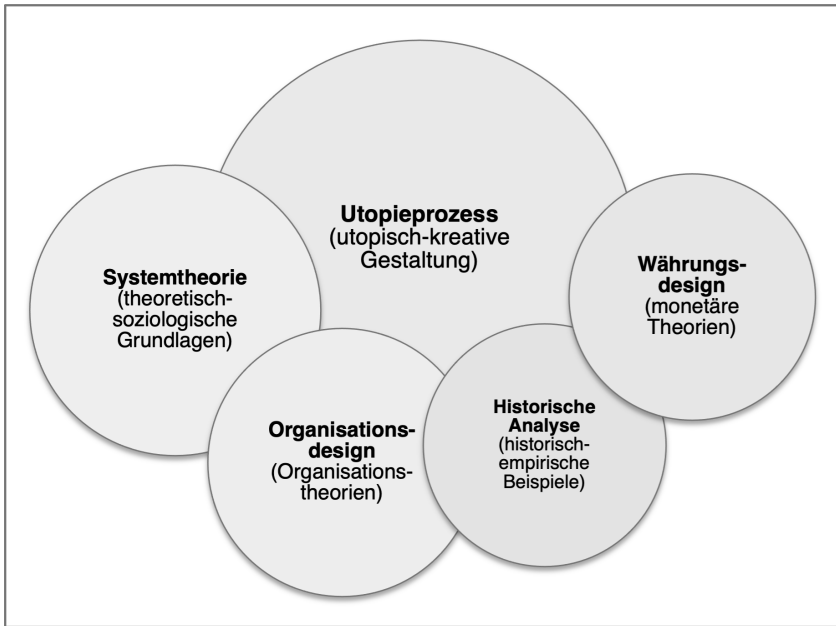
**Utopieprozess**
(utopisch-kreative Gestaltung)

**Systemtheorie**
(theoretisch-soziologische Grundlagen)

**Währungsdesign**
(monetäre Theorien)

**Organisationsdesign**
(Organisationstheorien)

**Historische Analyse**
(historisch-empirische Beispiele)